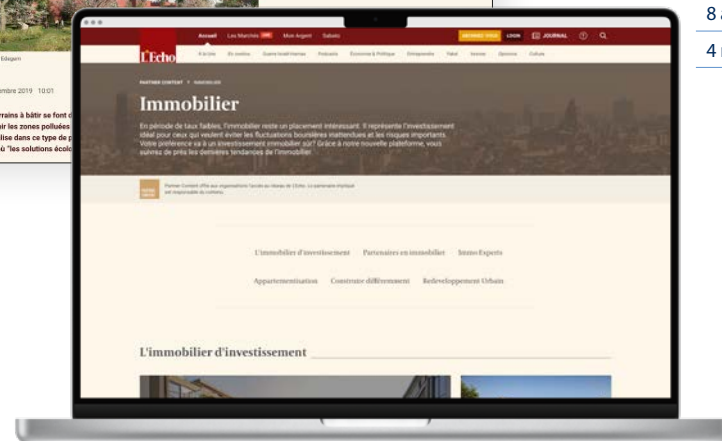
Edegem

mbre 2019 10:01

rrains à bâtir se font
ir les zones polluées
lise dans ce type de
ù "les solutions écol

8

4

Accueil Les Marchés Mon Argent Sabato

L'Echo

PARTNER CONTENT > IMMOBILIER

Immobilier

En période de taux faibles, l'immobilier reste un placement intéressant. Il représente l'investissement idéal pour ceux qui veulent éviter les fluctuations boursières inattendues et les risques importants. Votre préférence va à un investissement immobilier sûr? Grâce à notre nouvelle plateforme, vous suivrez de près les dernières tendances de l'immobilier.

L'immobilier d'investissement Partenaires en immobilier Immo Experts

Appartementisation Construire différemment Redéveloppement Urbain

L'immobilier d'investissement